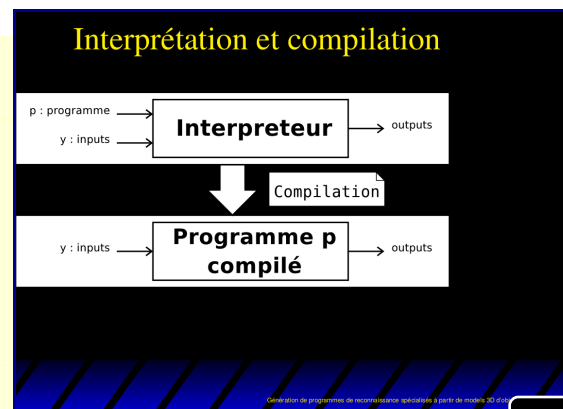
Interprétation et compilation

p : programme

y : inputs

Interpreteur

outputs

Compilation

y : inputs

Programme p compilé

outputs

Génération de programmes de reconnaissance spécialisés à partir de models 3D d'obj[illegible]